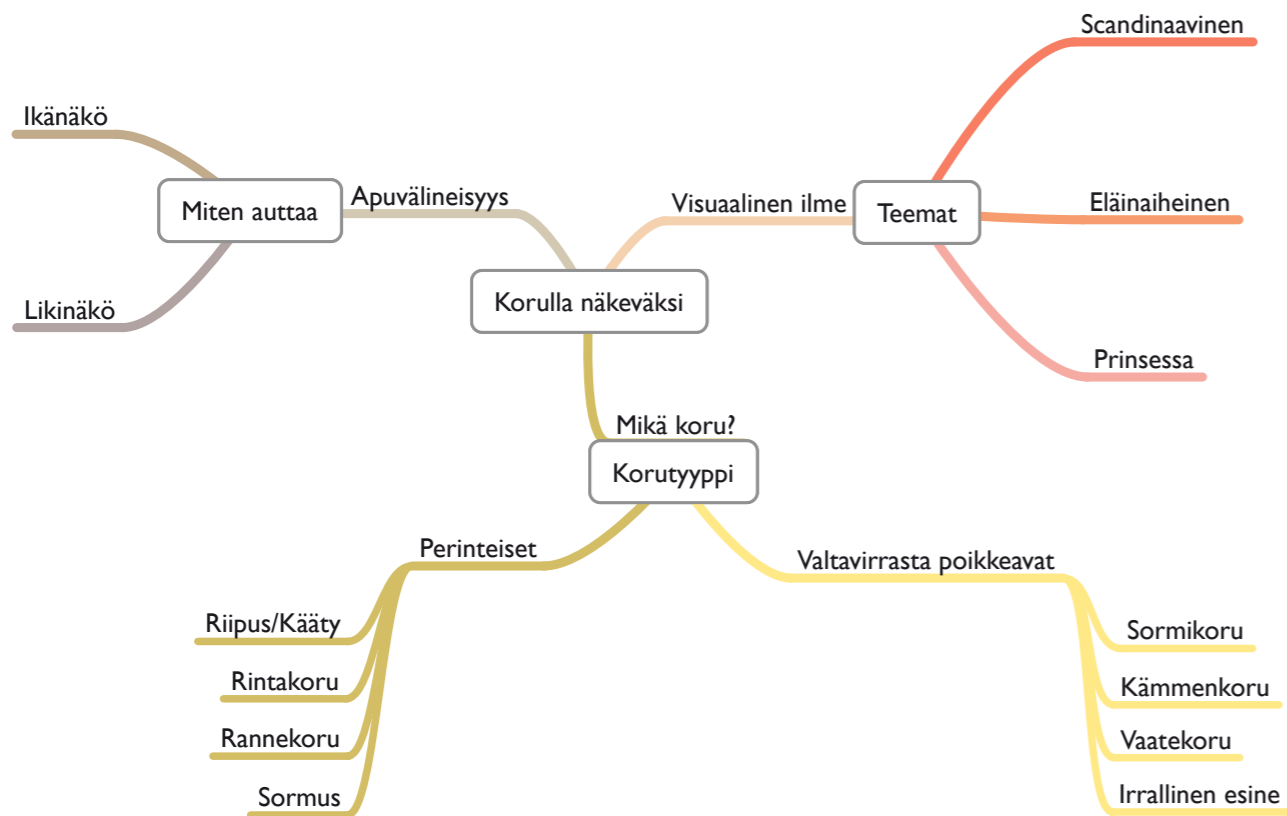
Korulla näkeväksi

Apuvälineisyys

Miten auttaa

Ikänäkö

Likinäkö

Visuaalinen ilme

Teemat

Scandinaavinen

Eläinaiheinen

Prinsessa

Mikä koru?

Korutyyppi

Perinteiset

Riipus/Kääty

Rintakoru

Rannekoru

Sormus

Valtavirrasta poikkeavat

Sormikoru

Kämmenkoru

Vaatekoru

Irrallinen esine